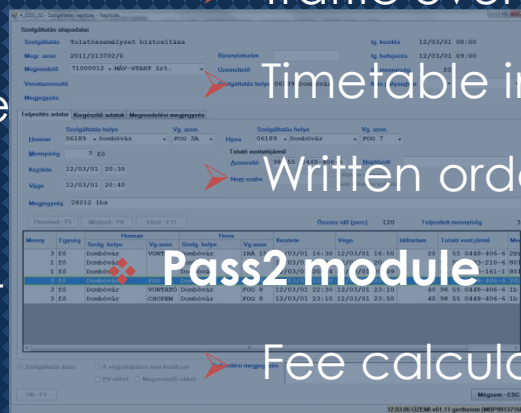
Traffic ever

Timetable in

Written orde

Pass2 module

Fee calcula

4_SZOLG - Szolgáltatási naplózó - Rögzítés

Szolgáltatás alapadatai

Szolgáltatás: Tolatószemélyzet biztosítása

Megr. azon.: 2011/213702/0

Megrendelő: 71000012 - MÁV-START Zrt.

Vonalszámozott:

Megjegyzés:

Igény.kezdés: 12/03/01 08:00

Igény.befejezés: 12/03/01 09:00

Teljesítés adatai | Kiegészítő adatok | Megrendelési megjegyzés

Honnan: 06189 - Dombóvár | POG 3A

Hova: 06189 - Dombóvár | POG 7

Mennyiség: 3 fő

Kezdete: 12/03/01 20:30

Vége: 12/03/01 20:40

Megjegyzés: 28212 lsz

Tolató vontatójármű

Azonosító: 98 55 0448-406

Nem szabv.

Összes idő (perc): 120

Teljesített mennyiség:

| Menny. | Egység | Honnan Szolg. helye | Vg. azon | Hova Szolg. helye | Vg. azon | Kezdete | Vége | Időtartam | Tolató vont.jármű |
|---|---|---|---|---|---|---|---|---|---|
| 3 | fő | Dombóvár | VONTATO | Dombóvár | IRA 1 | 12/03/01 16:30 | 12/03/01 16:50 | | 98 55 0448-406-6 |
| 3 | fő | Dombóvár | | Dombóvár | | 12/03/01 | 12/03/01 | | 98 55 0448-406-6 |
| 3 | fő | Dombóvár | | Dombóvár | | 12/03/01 | 12/03/01 | | 98 55 0448-161-1 |
| 3 | fő | Dombóvár | | Dombóvár | | 12/03/01 | 12/03/01 | | 98 55 0448-406-6 |
| 3 | fő | Dombóvár | VONTATO | Dombóvár | POG 8 | 12/03/01 22:30 | 12/03/01 23:10 | 40 | 98 55 0448-406-6 |
| 3 | fő | Dombóvár | CSOPEN | Dombóvár | POG 8 | 12/03/01 23:10 | 12/03/01 23:50 | 40 | 98 55 0448-406-6 |

Szolgáltatás lezárva

A rögzítés érvényes

Mégsem - ESC

OK - F3